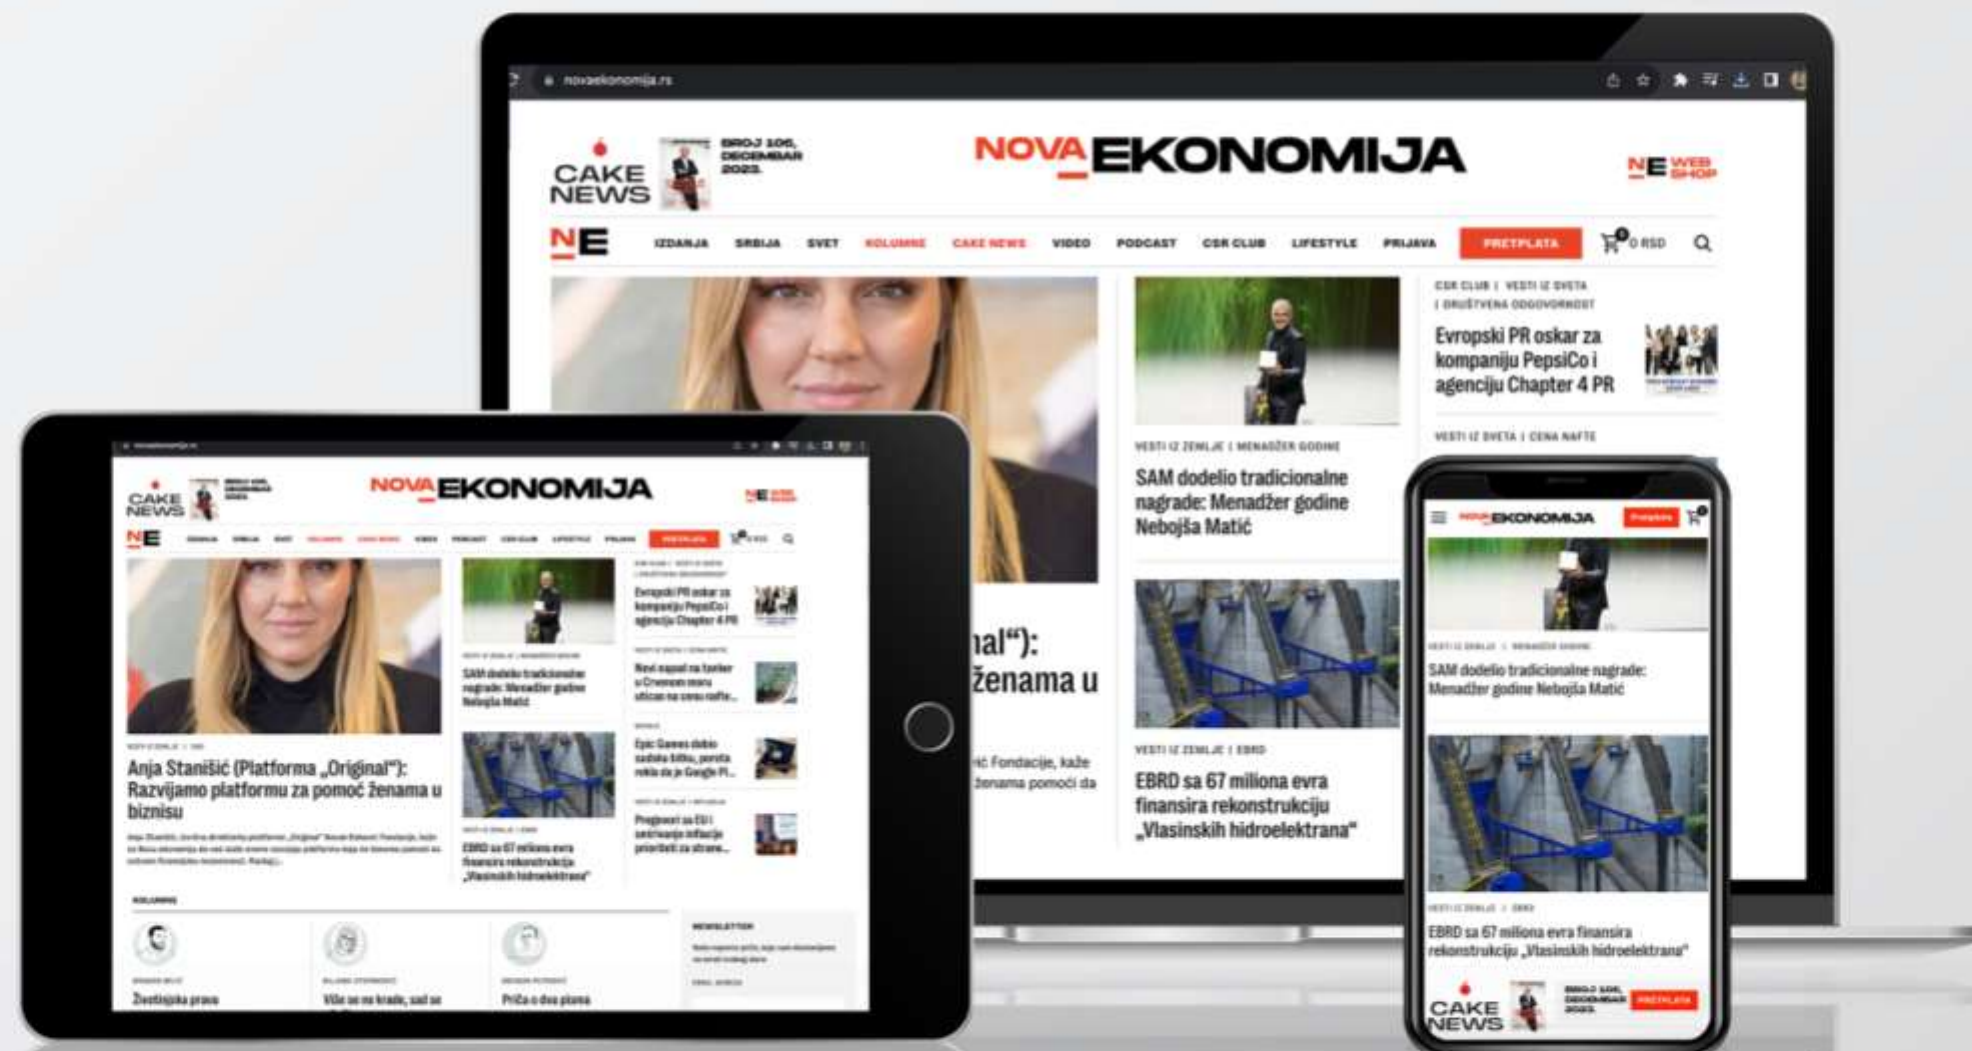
novaekonomija.rs

CAKE NEWS

BROJ 106, DECEMBAR 2023.

NOVA EKONOMIJA

NE WEB SHOP

NE

IZDANJA SRBIJA SVET KOLUMNE CAKE NEWS VIDEO PODCAST CSR CLUB LIFESTYLE PRIJAVA PRETPLATA 0 RSD

CSR CLUB | VESTI IZ SVETA | DRUŠTVENA ODGOVORNOST

Evropski PR oskar za kompaniju PepsiCo i agenciju Chapter 4 PR

VESTI IZ ZEMLJE | MENADŽER GODINE

SAM dodelio tradicionalne nagrade: Menadžer godine Nebojša Matić

VESTI IZ SVETA | CENA NAFTE

nal“): ženama u

ić Fondacije, kaže ženama pomoći da

VESTI IZ ZEMLJE | EBRD

EBRD sa 67 miliona evra finansira rekonstrukciju „Vlasinskih hidroelektrana“

CAKE NEWS

NOVA EKONOMIJA

NE

PRETPLATA

Anja Stanišić (Platforma „Original“): Razvijamo platformu za pomoć ženama u biznisu

Evropski PR oskar za kompaniju PepsiCo i agenciju Chapter 4 PR

SAM dodelio tradicionalne nagrade: Menadžer godine Nebojša Matić

Novi napad na tanker u Crvenom moru uticao na cenu nafte...

Epic Games dobio sudsku bitku, presuda rekla da je Google Pl...

EBRD sa 67 miliona evra finansira rekonstrukciju „Vlasinskih hidroelektrana“

Pregovori sa EU i smirivanje inflacije prioriteti za strane...

KOLUMNE

NEWSLETTER

Životisjka prava

Više se ne krade, sad se

Priča o dva plana

NOVA EKONOMIJA Pretplata

VESTI IZ ZEMLJE | MENADŽER GODINE

SAM dodelio tradicionalne nagrade: Menadžer godine Nebojša Matić

VESTI IZ ZEMLJE | EBRD

EBRD sa 67 miliona evra finansira rekonstrukciju „Vlasinskih hidroelektrana“

CAKE NEWS

BROJ 106, DECEMBAR 2023.

PRETPLATA